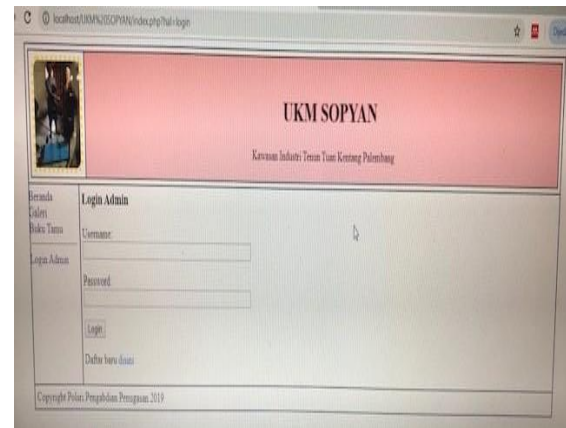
localhost/UKM%20SOPYAN/index.php?hal=login

UKM SOPYAN

Kawasan Industri Tenun Tuan Kentang Palembang

Beranda
Galeri
Buku Tamu

Login Admin

Login Admin

Username

Password

Login

Daftar baru disini

Copyright Polsri Pengabdian Pengajaran 2019